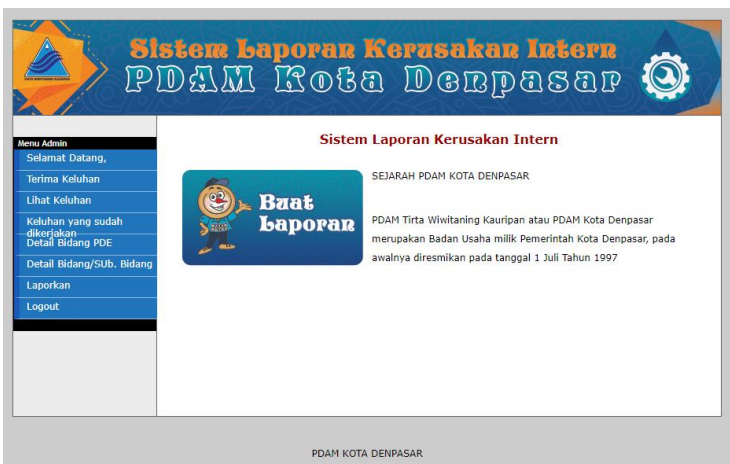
Sistem Laporan Kerusakan Intern
PDAM Kota Denpasar

Menu Admin
Selamat Datang,
Terima Keluhan
Lihat Keluhan
Keluhan yang sudah dikerjakan
Detail Bidang PDE
Detail Bidang/SUb. Bidang
Laporkan
Logout

Sistem Laporan Kerusakan Intern

Buat Laporan

SEJARAH PDAM KOTA DENPASAR

PDAM Tirta Wiwitaning Kauripan atau PDAM Kota Denpasar merupakan Badan Usaha milik Pemerintah Kota Denpasar, pada awalnya diresmikan pada tanggal 1 Juli Tahun 1997

PDAM KOTA DENPASAR